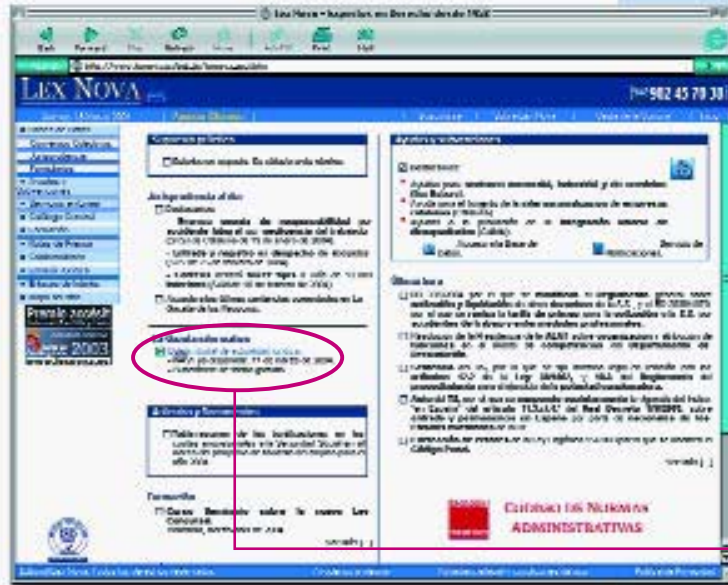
Lex Nova - Supuestos en Derecho laboral desde 1968

Back Forward Stop Refresh Home AutoFill Print Mail

http://www.lexnova.es/

LEX NOVA

902 45 70 30

Supuestos prácticos

Jurisprudencia al día

Legislación

Pemio aedaf

2003

Ayudas y subvenciones

Novedades

CÓDIGO DE NORMAS ADMINISTRATIVAS

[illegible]